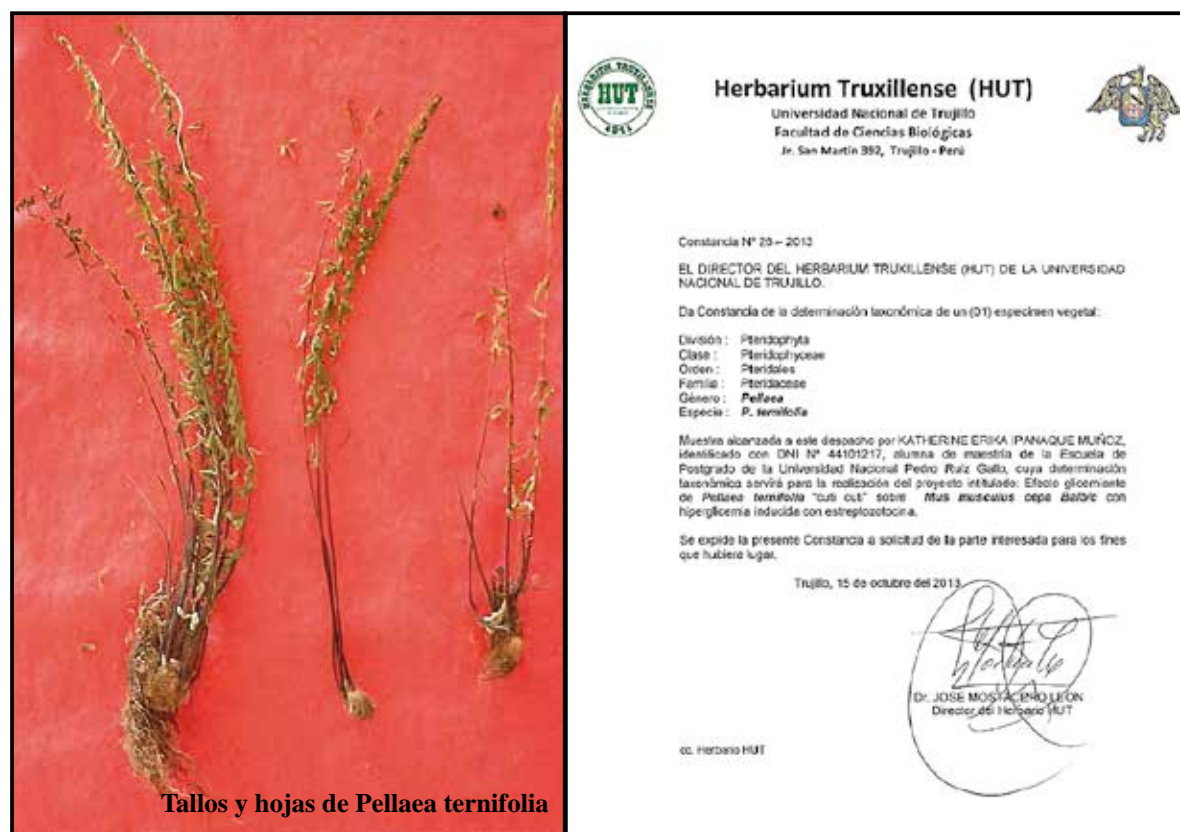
Tallos y hojas de Pellaea ternifolia

HUT

Herbarium Truxillense (HUT)
Universidad Nacional de Trujillo
Facultad de Ciencias Biológicas
Jr. San Martín 392, Trujillo - Perú

Constancia N° 29 – 2013

EL DIRECTOR DEL HERBARIUM TRUXILLENSE (HUT) DE LA UNIVERSIDAD NACIONAL DE TRUJILLO.

Da Constancia de la determinación taxonómica de un (01) especimen vegetal:

División : Pteridophyta
Clase : Pteridophyceae
Órden : Pteridales
Familia : Pteridaceae
Género : *Pellaea*
Especie : *P. ternifolia*

Muestra alcanzada a este despacho por KATHERINE ERIKA IPANAQUE MUÑOZ, identificado con DNI N° 44101217, alumna de maestría de la Escuela de Postgrado de la Universidad Nacional Pedro Ruiz Gallo, cuya determinación taxonómica servirá para la realización del proyecto intitulado: Efecto glicemiante de *Pellaea ternifolia* "cuti cuti" sobre *Mus musculus cepa Balb/c* con hiperglicemia inducida con estreptozotocina.

Se expide la presente Constancia a solicitud de la parte interesada para los fines que hubiere lugar.

Trujillo, 15 de octubre del 2013.

Dr. JOSE MOSTACERO LEON
Director del Herbario HUT

cc. Herbario HUT